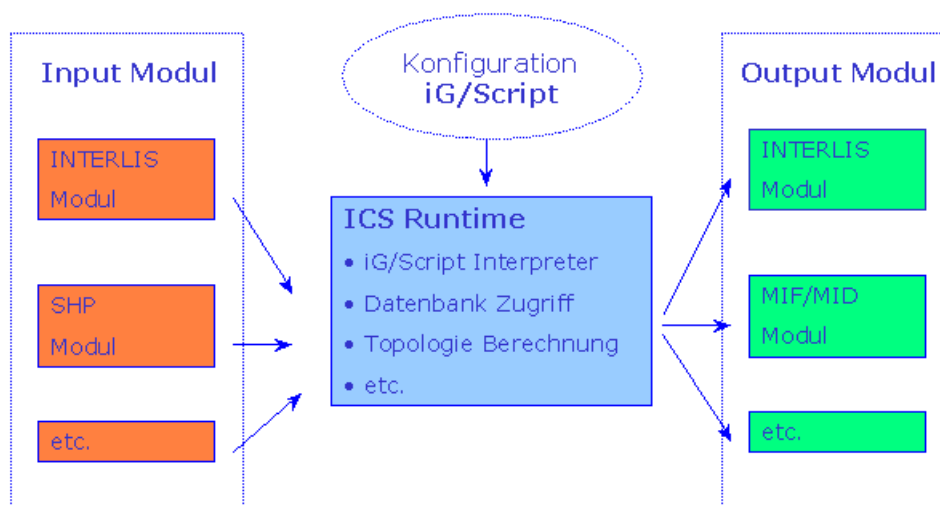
Input Modul

INTERLIS
Modul

SHP
Modul

etc.

Konfiguration
iG/Script

ICS Runtime
• iG/Script Interpreter
• Datenbank Zugriff
• Topologie Berechnung
• etc.

Output Modul

INTERLIS
Modul

MIF/MID
Modul

etc.